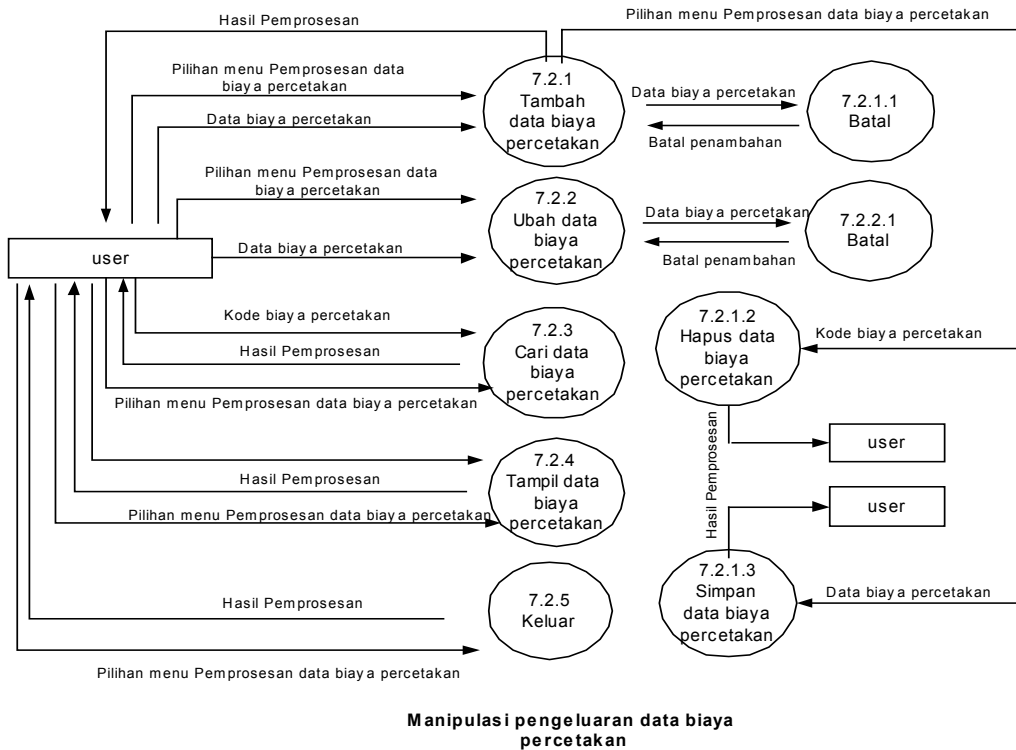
Hasil Pemprosesan

Pilihan menu Pemprosesan data biaya percetakan

Pilihan menu Pemprosesan data biaya percetakan

Data biaya percetakan

7.2.1
Tambah data biaya percetakan

Data biaya percetakan

Batal penambahan

7.2.1.1
Batal

Pilihan menu Pemprosesan data biaya percetakan

7.2.2
Ubah data biaya percetakan

Data biaya percetakan

Batal penambahan

7.2.2.1
Batal

user

Data biaya percetakan

Kode biaya percetakan

Hasil Pemprosesan

7.2.3
Cari data biaya percetakan

Pilihan menu Pemprosesan data biaya percetakan

7.2.1.2
Hapus data biaya percetakan

Kode biaya percetakan

Hasil Pemprosesan

user

user

Hasil Pemprosesan

7.2.4
Tampil data biaya percetakan

Pilihan menu Pemprosesan data biaya percetakan

7.2.1.3
Simpan data biaya percetakan

Data biaya percetakan

Hasil Pemprosesan

7.2.5
Keluar

Pilihan menu Pemprosesan data biaya percetakan

Manipulasi pengeluaran data biaya percetakan